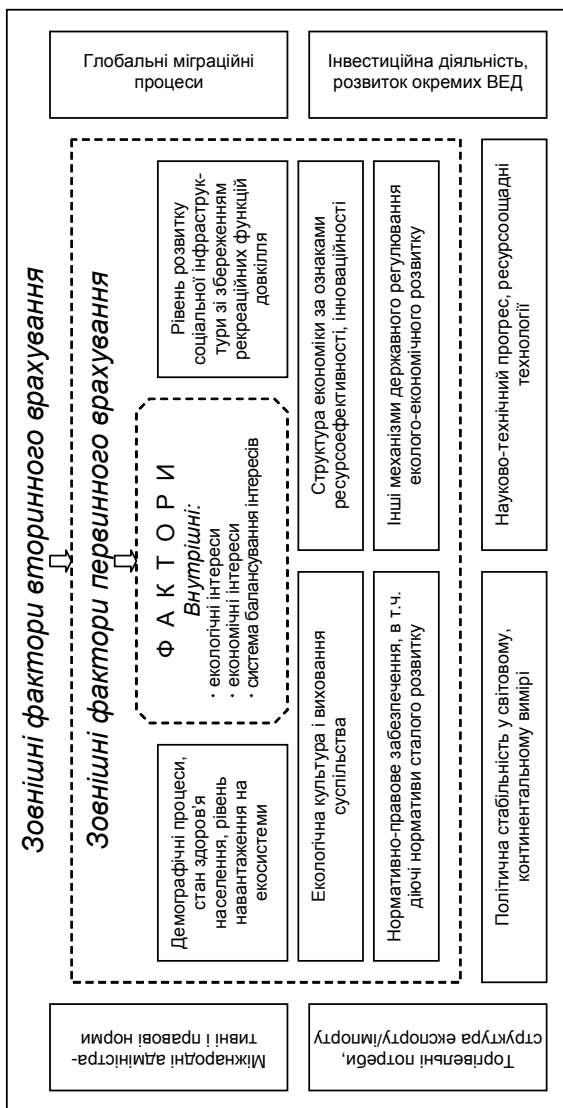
Зовнішні фактори вторинного врахування

Зовнішні фактори первинного врахування

ФАКТОРИ

Внутрішні:
· екологічні інтереси
· економічні інтереси
· система балансування інтересів

Демографічні процеси, стан здоров'я населення, рівень навантаження на екосистеми

Рівень розвитку соціальної інфраструктури зі збереженням рекреаційних функцій довкілля

Екологічна культура і виховання суспільства

Структура економіки за ознаками ресурсоефективності, інноваційності

Нормативно-правове забезпечення, в т.ч. діючі нормативи сталого розвитку

Інші механізми державного регулювання еколого-економічного розвитку

Глобальні міграційні процеси

Інвестиційна діяльність, розвиток окремих ВЕД

Політична стабільність у світовому, континентальному вимірі

Науково-технічний прогрес, ресурсоощадні технології

Міжнародні адміністративні і правові норми

Торгівельні потреби, структура експорту/імпорту